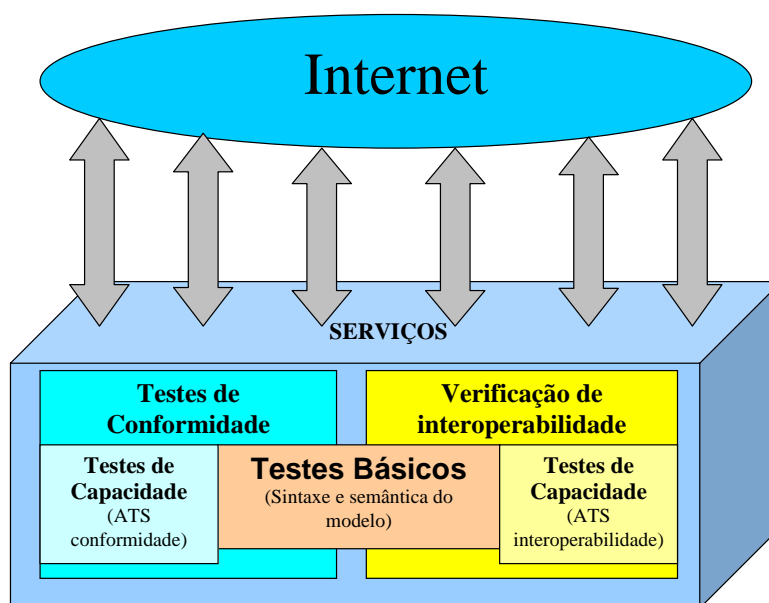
Internet

SERVIÇOS

Testes de Conformidade

Verificação de interoperabilidade

Testes de Capacidade
(ATS conformidade)

Testes Básicos
(Sintaxe e semântica do modelo)

Testes de Capacidade
(ATS interoperabilidade)